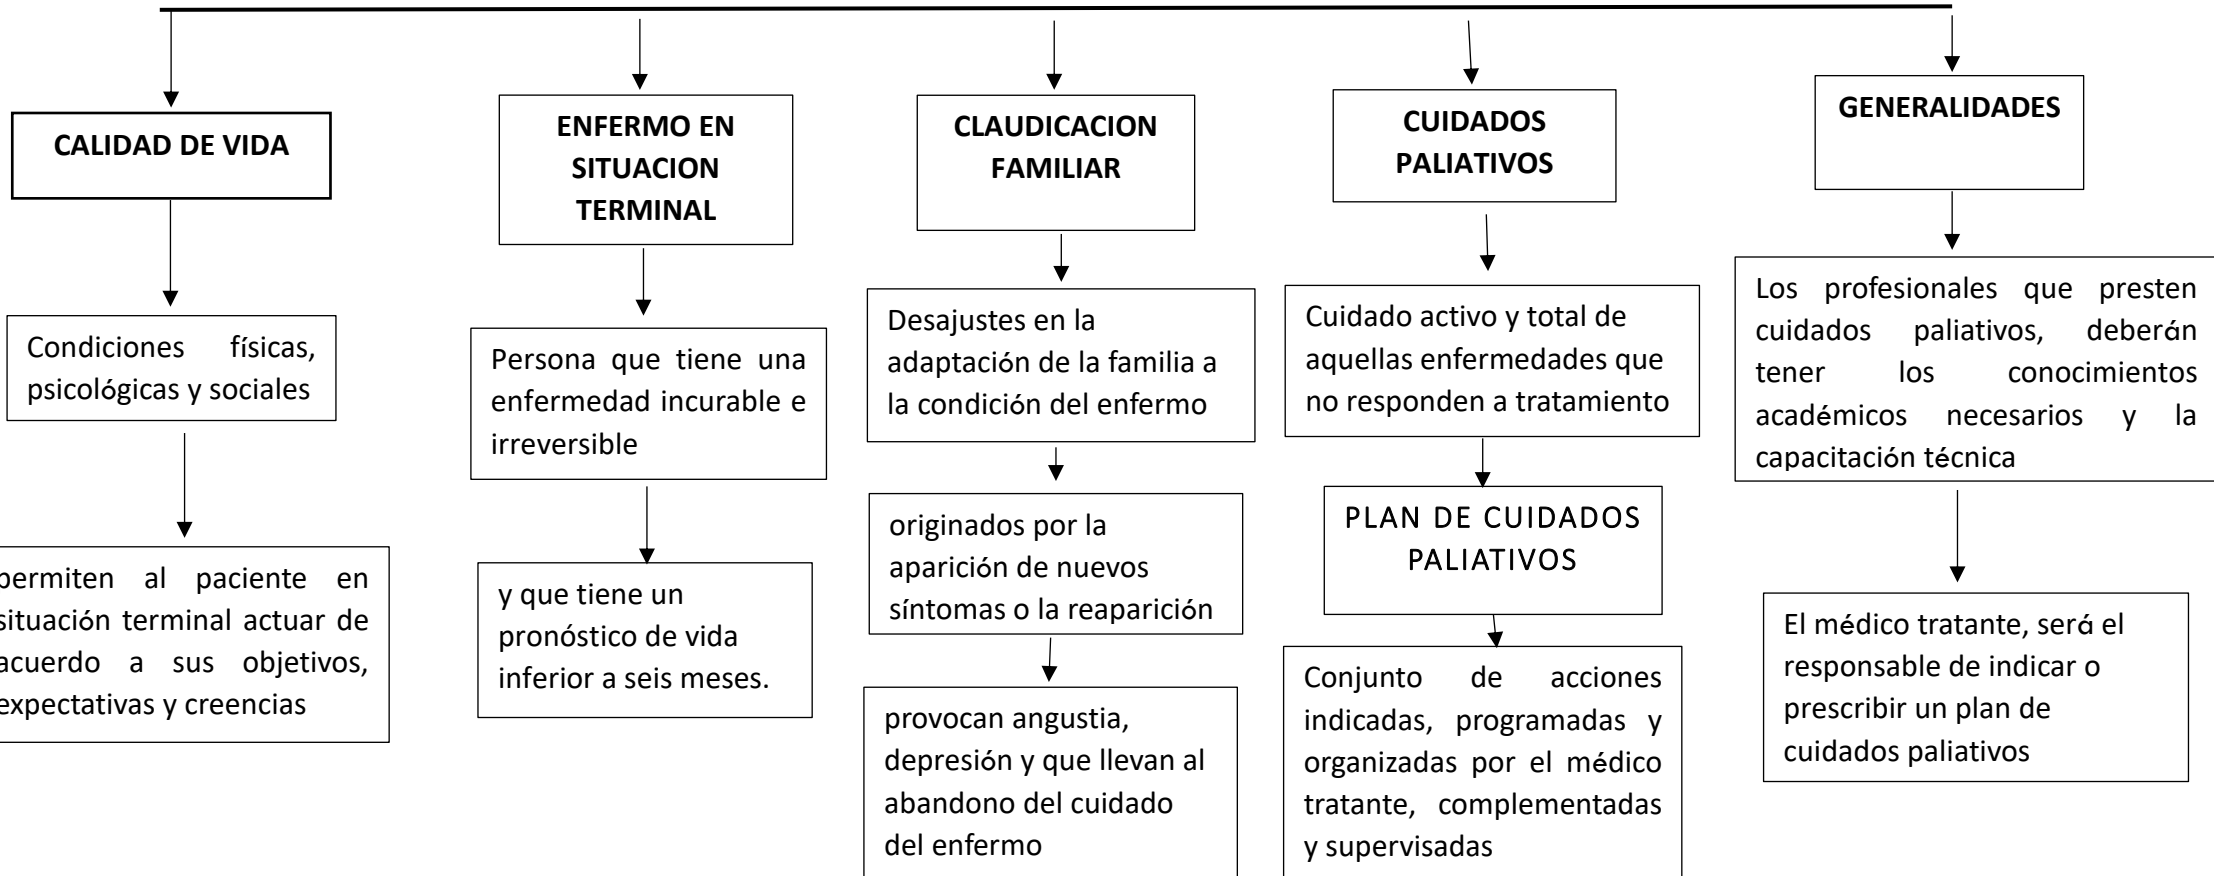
CALIDAD DE VIDA

Condiciones físicas, psicológicas y sociales

permiten al paciente en situación terminal actuar de acuerdo a sus objetivos, expectativas y creencias

ENFERMO EN SITUACION TERMINAL

Persona que tiene una enfermedad incurable e irreversible

y que tiene un pronóstico de vida inferior a seis meses.

CLAUDICACION FAMILIAR

Desajustes en la adaptación de la familia a la condición del enfermo

originados por la aparición de nuevos síntomas o la reaparición

provocan angustia, depresión y que llevan al abandono del cuidado del enfermo

CUIDADOS PALIATIVOS

Cuidado activo y total de aquellas enfermedades que no responden a tratamiento

PLAN DE CUIDADOS PALIATIVOS

Conjunto de acciones indicadas, programadas y organizadas por el médico tratante, complementadas y supervisadas

GENERALIDADES

Los profesionales que presten cuidados paliativos, deberán tener los conocimientos académicos necesarios y la capacitación técnica

El médico tratante, será el responsable de indicar o prescribir un plan de cuidados paliativos